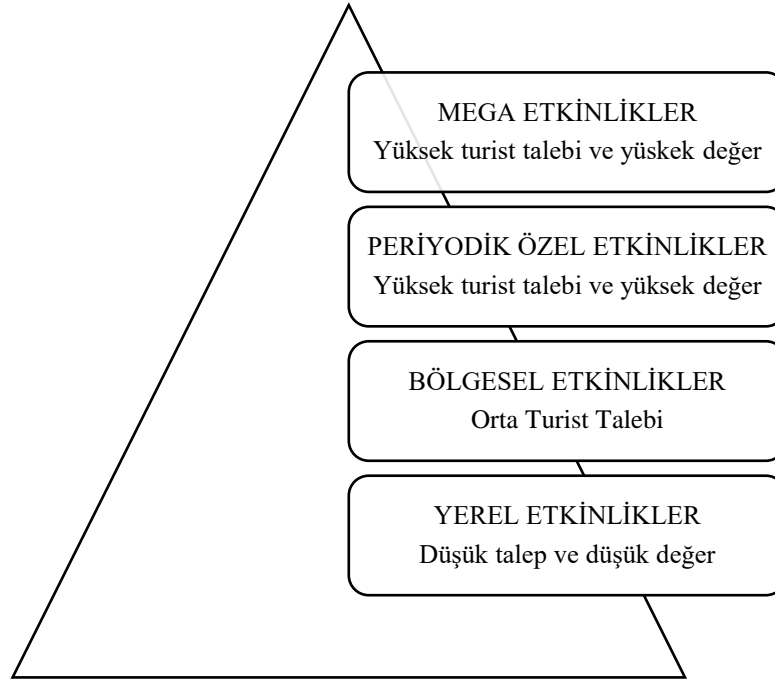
MEGA ETKİNLİKLER
Yüksek turist talebi ve yüskek değer

PERİYODİK ÖZEL ETKİNLİKLER
Yüksek turist talebi ve yüksek değer

BÖLGESEL ETKİNLİKLER
Orta Turist Talebi

YEREL ETKİNLİKLER
Düşük talep ve düşük değer